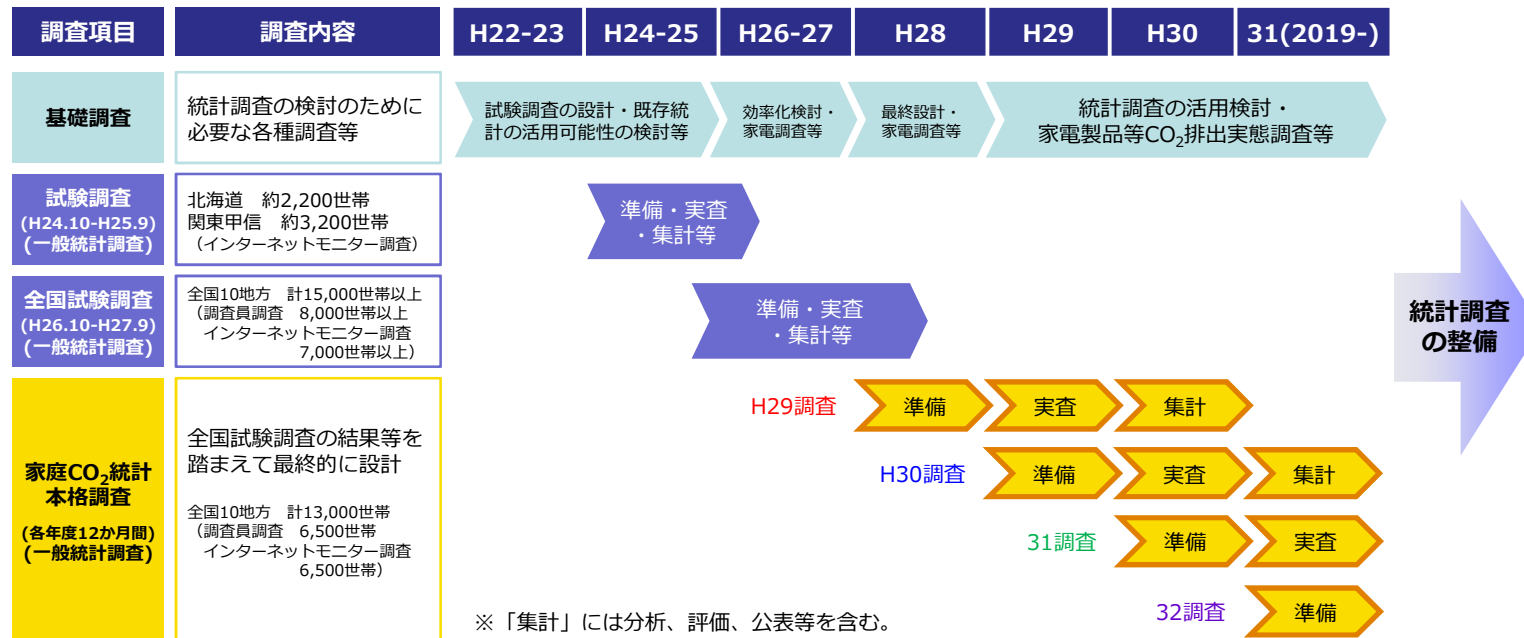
| 調査項目 | 調査内容 | H22-23 | H24-25 | H26-27 | H28 | H29 | H30 | 31(2019-) |
|---|---|---|---|---|---|---|---|---|

基礎調査

統計調査の検討のために必要な各種調査等

試験調査の設計・既存統計の活用可能性の検討等

効率化検討・家電調査等

最終設計・家電調査等

統計調査の活用検討・家電製品等$CO_2$排出実態調査等

試験調査 (H24.10-H25.9) (一般統計調査)

北海道　約2,200世帯
関東甲信　約3,200世帯
（インターネットモニター調査）

準備・実査・集計等

全国試験調査 (H26.10-H27.9) (一般統計調査)

全国10地方　計15,000世帯以上
（調査員調査　8,000世帯以上
インターネットモニター調査
7,000世帯以上）

準備・実査・集計等

統計調査の整備

家庭$CO_2$統計本格調査
(各年度12か月間)
(一般統計調査)

全国試験調査の結果等を踏まえて最終的に設計

全国10地方　計13,000世帯
（調査員調査　6,500世帯
インターネットモニター調査
6,500世帯）

H29調査　準備　実査　集計

H30調査　準備　実査　集計

31調査　準備　実査

32調査　準備

※「集計」には分析、評価、公表等を含む。